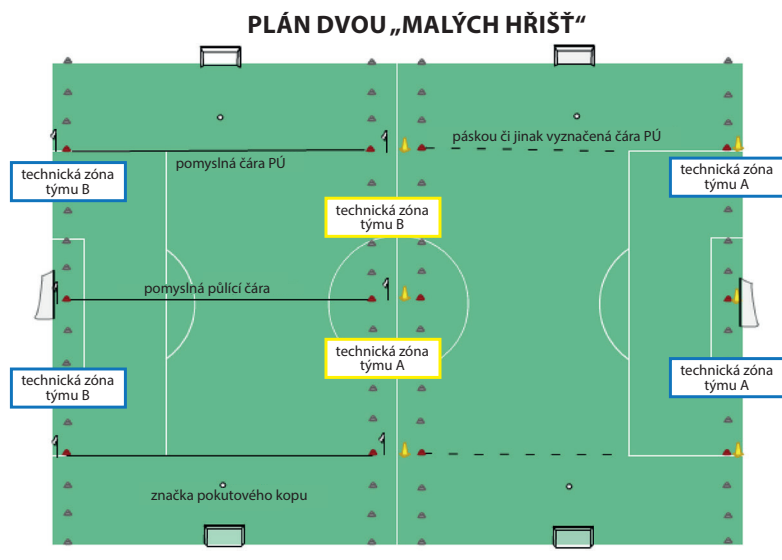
PLÁN DVOU „MALÝCH HŘIŠŤ“

páskou či jinak vyznačená čára PÚ

technická zóna týmu B

pomyslná čára PÚ

technická zóna týmu A

technická zóna týmu B

pomyslná půlící čára

technická zóna týmu A

technická zóna týmu B

technická zóna týmu A

značka pokutového kopu